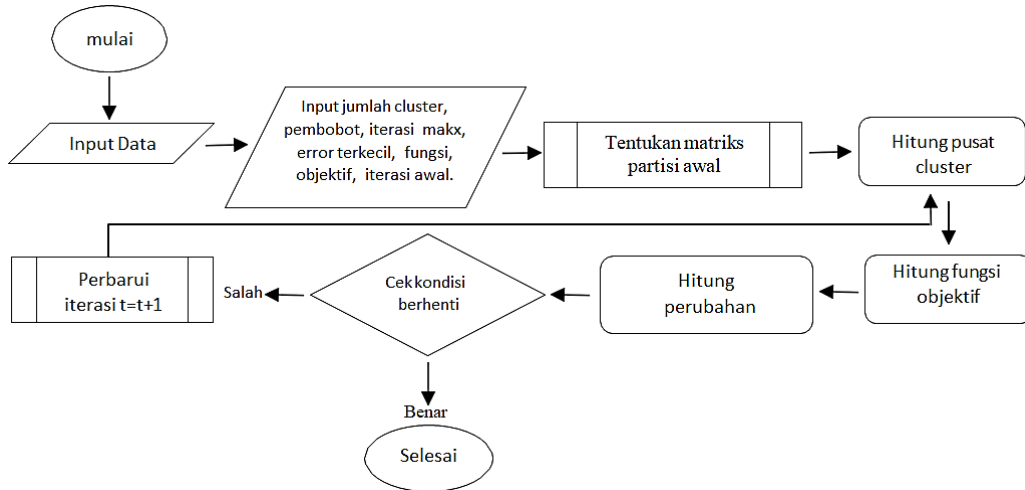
mulai

Input Data

Input jumlah cluster, pembobot, iterasi makx, error terkecil, fungsi, objektif, iterasi awal.

Tentukan matriks partisi awal

Hitung pusat cluster

Hitung fungsi objektif

Hitung perubahan

Cek kondisi berhenti

Salah

Perbarui iterasi t=t+1

Benar

Selesai